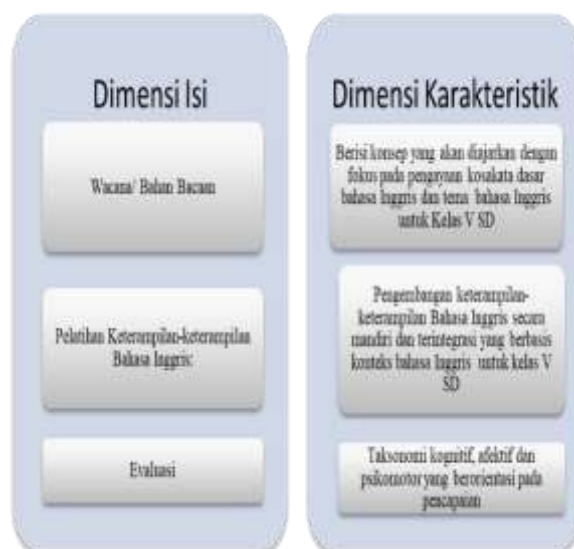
Dimensi Isi

Wacana/ Bahan Bacaan

Pelatihan Keterampilan-keterampilan Bahasa Inggris

Evaluasi

Dimensi Karakteristik

Berisi konsep yang akan diajarkan dengan fokus pada penguasaan kosakata dasar bahasa Inggris dan tema bahasa Inggris untuk Kelas V SD

Pengembangan keterampilan-keterampilan Bahasa Inggris secara mandiri dan terintegrasi yang berbasis konteks bahasa Inggris untuk kelas V SD

Taksonomi kognitif, afektif dan psikomotor yang berorientasi pada pencapaian